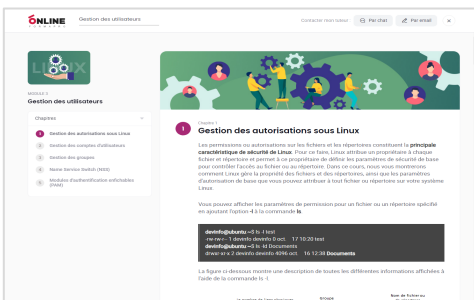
ONLINE

Gestion des utilisateurs

Contacter mon tuteur  Par chat  Par email  ×

LINUX

MODULE 3
Gestion des utilisateurs

Chapitres

1 Gestion des autorisations sous Linux
2 Gestion des comptes d'utilisateurs
3 Gestion des groupes
4 Name Service Switch (NSS)
5 Modules d'authentification enfichables (PAM)

Chapitre 1

1 Gestion des autorisations sous Linux

Les permissions ou autorisations sur les fichiers et les répertoires constituent la principale caractéristique de sécurité de Linux. Pour ce faire, Linux attribue un propriétaire à chaque fichier et répertoire et permet à ce propriétaire de définir les paramètres de sécurité de base pour contrôler l'accès au fichier ou au répertoire. Dans ce cours, nous vous montrerons comment Linux gère la propriété des fichiers et des répertoires, ainsi que les paramètres d'autorisation de base que vous pouvez attribuer à tout fichier ou répertoire sur votre système Linux.

Vous pouvez afficher les paramètres de permission pour un fichier ou un répertoire spécifié en ajoutant l'option -l à la commande ls.

devinfo@ubuntu:~$ ls -l test
-rw-rw-r-- 1 devinfo devinfo 0 oct.  17 10:20 test
devinfo@ubuntu:~$ ls -ld Documents
drwxr-xr-x 2 devinfo devinfo 4096 oct.  16 12:38 Documents

La figure ci-dessous montre une description de toutes les différentes informations affichées à l'aide de la commande ls -l.

Groupe
Nom de fichier ou répertoire